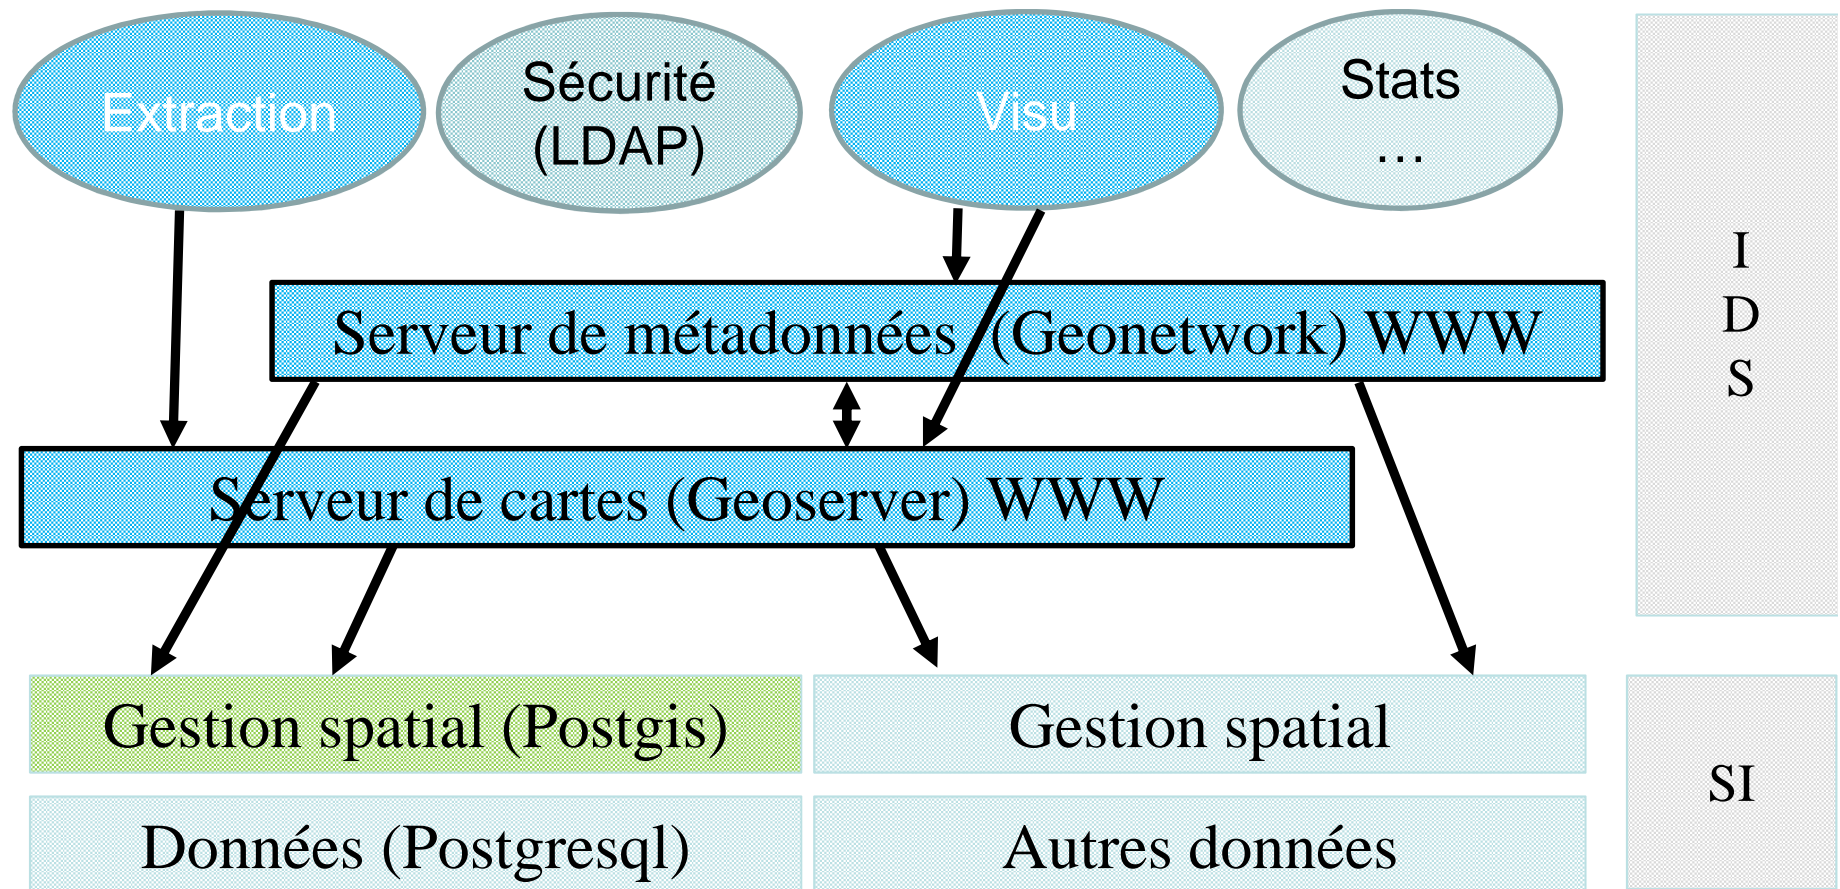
Extraction

Sécurité (LDAP)

Visu

Stats …

Serveur de métadonnées (Geonetwork) WWW

Serveur de cartes (Geoserver) WWW

Gestion spatial (Postgis)

Gestion spatial

Données (Postgresql)

Autres données

I
D
S

SI